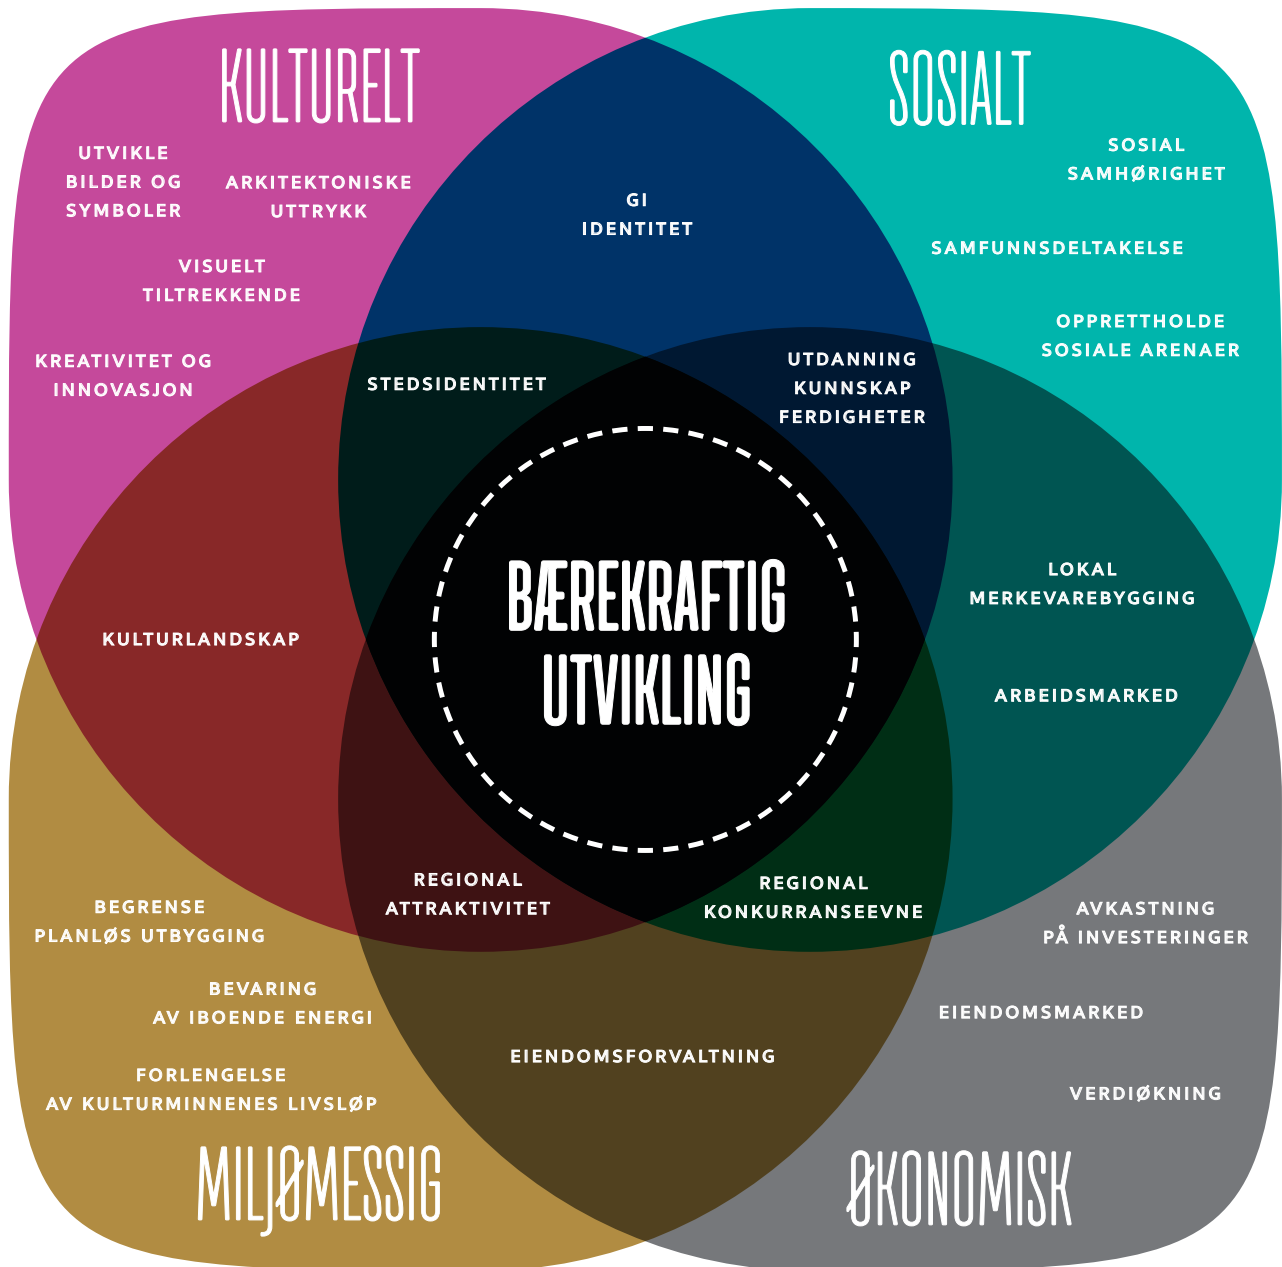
KULTURELT

UTVIKLE BILDER OG SYMBOLER

ARKITEKTONISKE UTTRYKK

VISUELT TILTREKKENDE

KREATIVITET OG INNOVASJON

SOSIALT

SOSIAL SAMHØRIGHET

SAMFUNNSDELTAKELSE

OPPRETTHOLDE SOSIALE ARENAER

GI IDENTITET

STEDSIDENTITET

UTDANNING KUNNSKAP FERDIGHETER

BÆREKRAFTIG UTVIKLING

KULTURLANDSKAP

LOKAL MERKEVAREBYGGING

ARBEIDSMARKED

REGIONAL ATTRAKTIVITET

REGIONAL KONKURRANSEEVNE

BEGRENSE PLANLØS UTBYGGING

BEVARING AV IBOENDE ENERGI

FORLENGELSE AV KULTURMINNENES LIVSLØP

EIENDOMSFORVALTNING

AVKASTNING PÅ INVESTERINGER

EIENDOMSMARKED

VERDIØKNING

MILJØMESSIG

ØKONOMISK